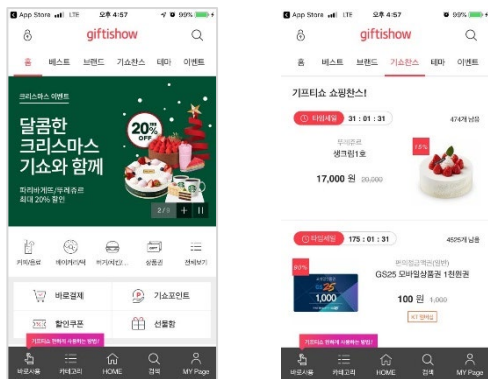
App Store LTE 오후 4:57 99%

giftishow

홈 베스트 브랜드 기소찬스 테마 이벤트

크리스마스 이벤트

달콤한 크리스마스 기소와 함께

파리바게뜨/뚜레쥬르 최대 20% 할인

20% OFF

2/3 + II

카페/음료 베이커리/떡 버거/피자 상품권 전체보기

바로결제 기소포인트

할인쿠폰 선물함

기프티쇼 판매자 사용하는 방법!

바로사용 카테고리 HOME 검색 MY Page

App Store LTE 오후 4:57 99%

giftishow

홈 베스트 브랜드 기소찬스 테마 이벤트

기프티쇼 쇼핑찬스!

타임세일 31 : 01 : 31 474개 남음

뚜레쥬르

생크림1호

15%

17,000 원 20,000

타임세일 175 : 01 : 31 4525개 남음

90%

편의점(모바일)

GS25 모바일상품권 1천원권

1,000

100 원 1,000

기프티쇼 판매자 사용하는 방법!

바로사용 카테고리 HOME 검색 MY Page